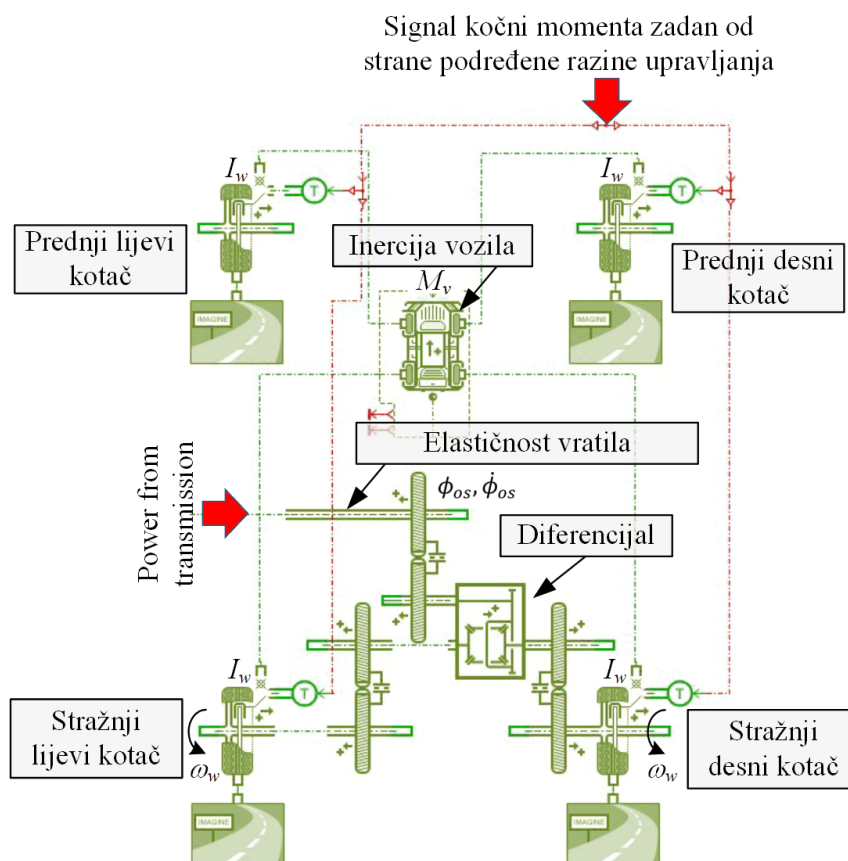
Signal kočni momenta zadan od strane podređene razine upravljanja

$I_w$

$I_w$

Prednji lijevi kotač

Inercija vozila

$M_v$

Prednji desni kotač

IMAGINE

IMAGINE

Elastičnost vratila

Power from transmission

$\phi_{os}, \dot{\phi}_{os}$

Diferencijal

$I_w$

$I_w$

Stražnji lijevi kotač

$\omega_w$

Stražnji desni kotač

$\omega_w$

IMAGINE

IMAGINE